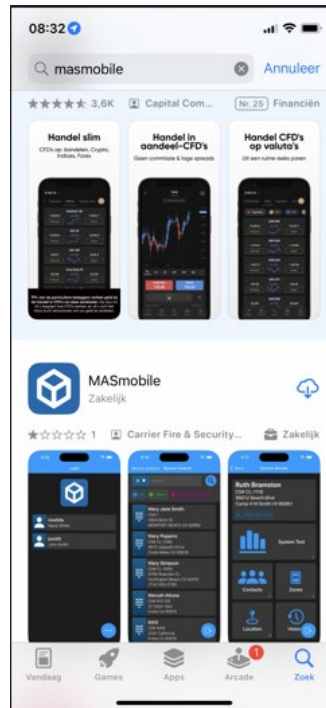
08:32

masmobile

Annuleer

★★★★★ 3,6K Capital Com... Nr. 25 Financiën

Handel slim
CFDs op Aandelen, Crypto, Indices, Forex

Handel in aandeel-CFD's
Geen commissie & lage spreads

Handel CFD's op valuta's
Uit een ruime reeks paren

MASmobile
Zakelijk

★☆☆☆☆ 1 Carrier Fire & Security... Zakelijk

Login

Ruth Bramston

System Test

Contacts

Zones

Location

History

Vandaag Games Apps Arcade Zoek